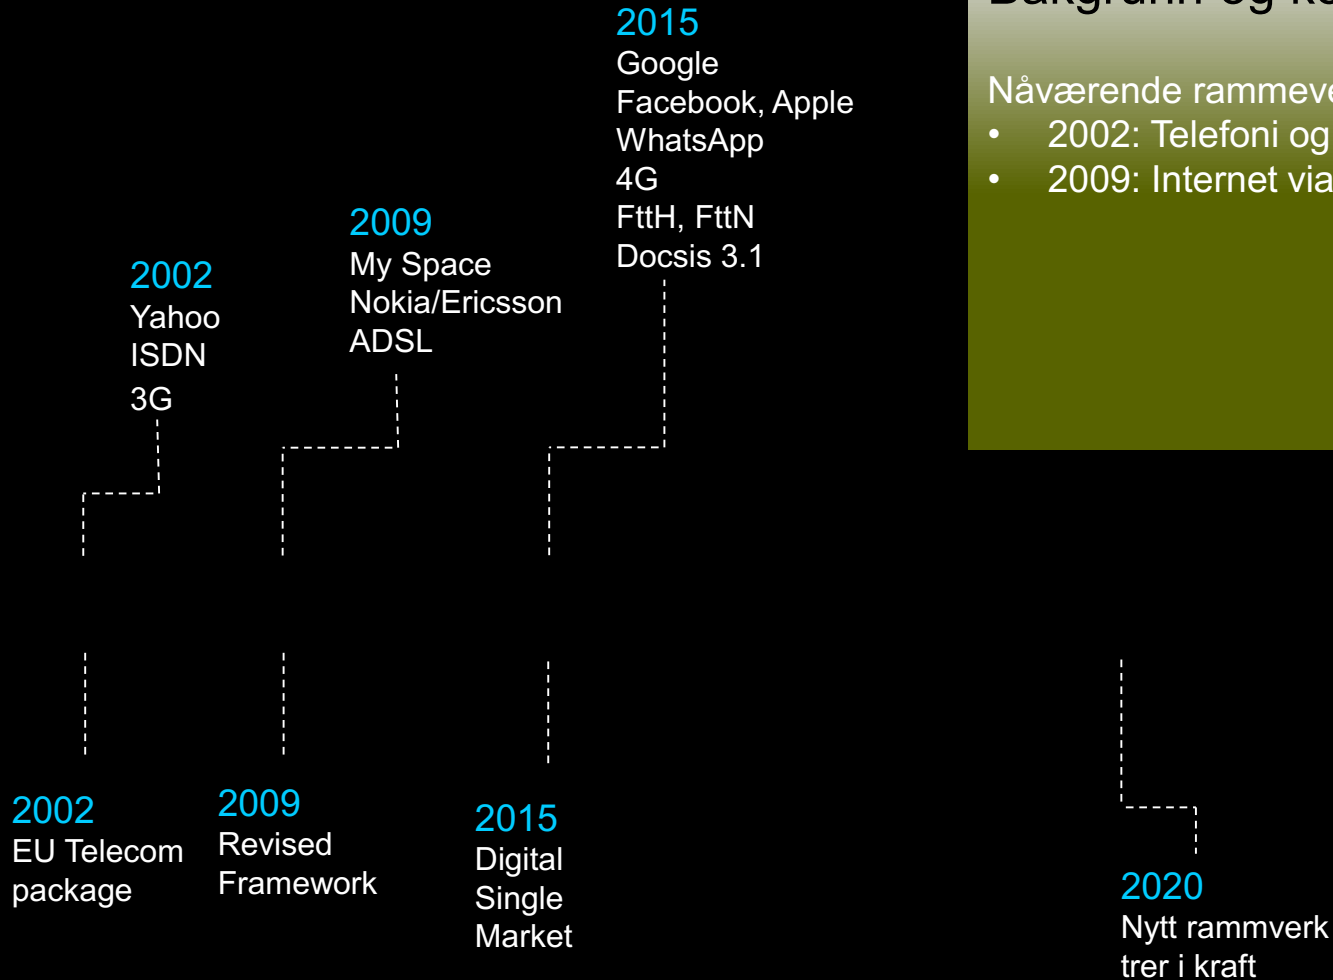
2015
Google
Facebook, Apple
WhatsApp
4G
FttH, FttN
Docsis 3.1

Bakgrunn og ke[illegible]

Nåværende rammeve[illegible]
• 2002: Telefoni og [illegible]
• 2009: Internet via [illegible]

2009
My Space
Nokia/Ericsson
ADSL

2002
Yahoo
ISDN
3G

2002
EU Telecom package

2009
Revised Framework

2015
Digital Single Market

2020
Nytt rammverk trer i kraft